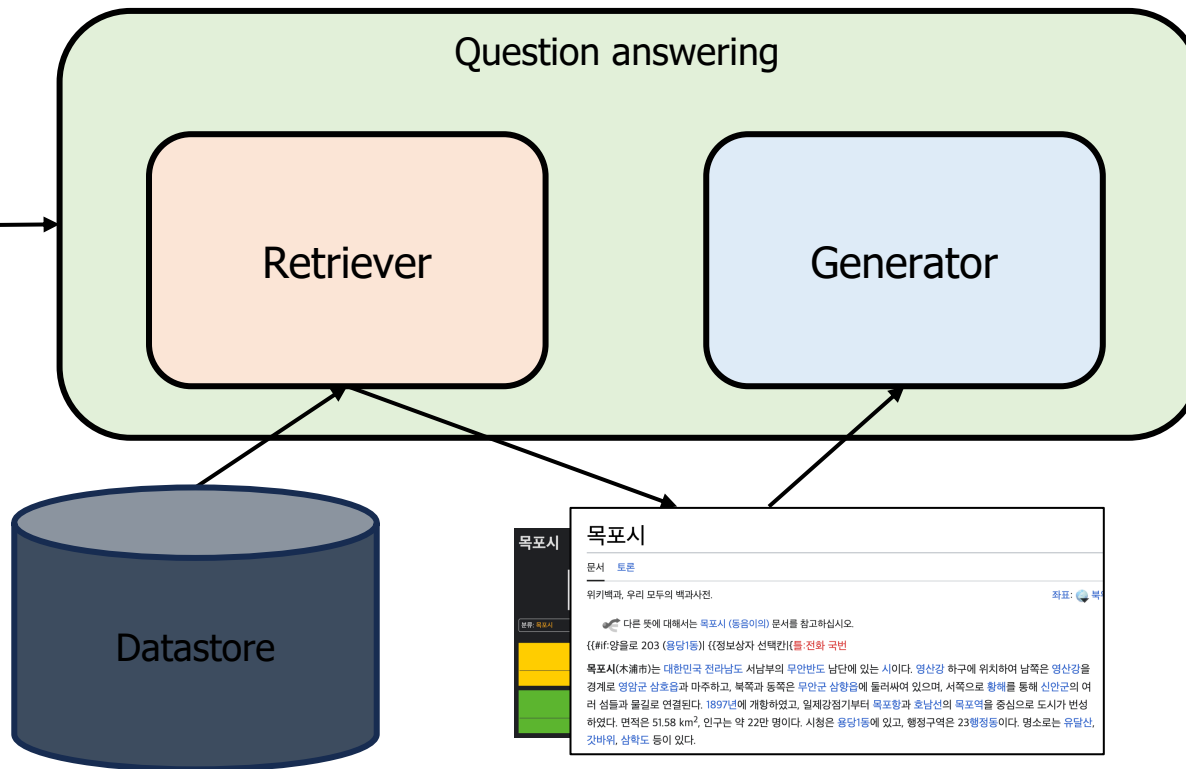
Question answering

Retriever

Generator

Datastore

목포시

분류: 목포시

목포시

문서 토론

위키백과, 우리 모두의 백과사전.

좌표: 북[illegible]

다른 뜻에 대해서는 목포시 (동음이의) 문서를 참고하십시오.

{{#if:양을로 203 (용당1동)| {{정보상자 선택칸|{{틀:전화 국번

목포시(木浦市)는 대한민국 전라남도 서남부의 무안반도 남단에 있는 시이다. 영산강 하구에 위치하여 남쪽은 영산강을 경계로 영암군 삼호읍과 마주하고, 북쪽과 동쪽은 무안군 삼향읍에 둘러싸여 있으며, 서쪽으로 황해를 통해 신안군의 여러 섬들과 물길로 연결된다. 1897년에 개항하였고, 일제강점기부터 목포항과 호남선의 목포역을 중심으로 도시가 번성하였다. 면적은 51.58 $km^2$, 인구는 약 22만 명이다. 시청은 용당1동에 있고, 행정구역은 23행정동이다. 명소로는 유달산, 갓바위, 삼학도 등이 있다.